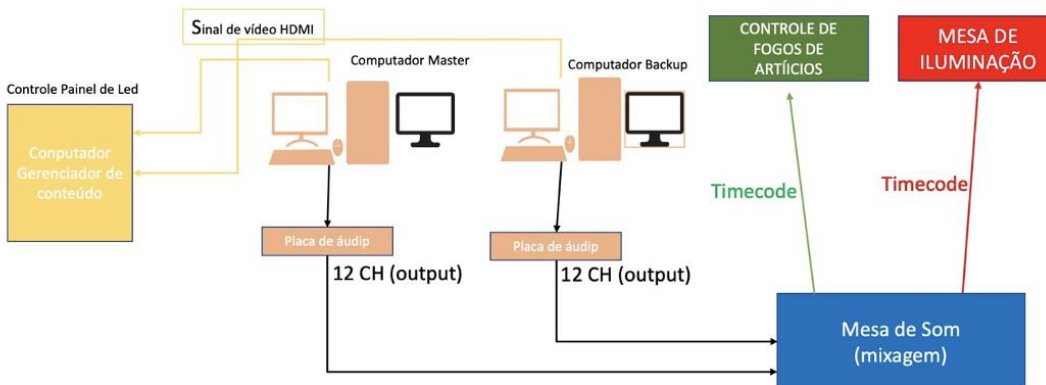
Sinal de vídeo HDMI

Computador Master

Computador Backup

CONTROLE DE FOGOS DE ARTÍCIOS

MESA DE ILUMINAÇÃO

Controle Painel de Led

Computador Gerenciador de conteúdo

Timecode

Timecode

Placa de áudip

12 CH (output)

Placa de áudip

12 CH (output)

Mesa de Som (mixagem)